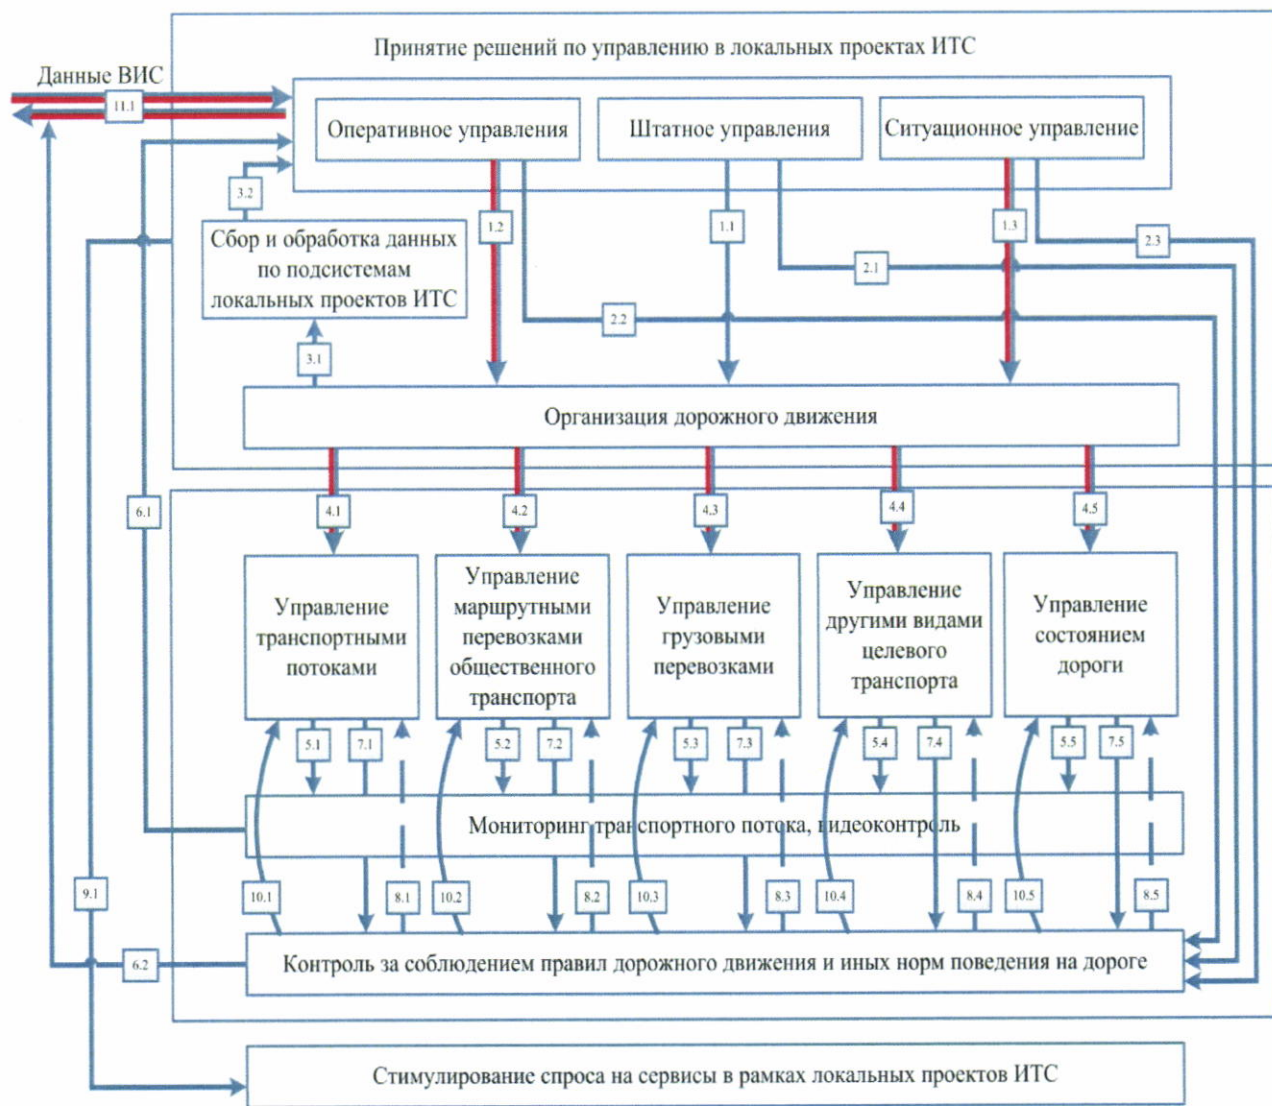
Принятие решений по управлению в локальных проектах ИТС

Данные ВИС

11.1

Оперативное управления

Штатное управления

Ситуационное управление

3.2

Сбор и обработка данных по подсистемам локальных проектов ИТС

1.2

1.1

1.3

2.3

2.1

2.2

3.1

Организация дорожного движения

6.1

4.1

4.2

4.3

4.4

4.5

Управление транспортными потоками

Управление маршрутными перевозками общественного транспорта

Управление грузовыми перевозками

Управление другими видами целевого транспорта

Управление состоянием дороги

5.1

7.1

5.2

7.2

5.3

7.3

5.4

7.4

5.5

7.5

Мониторинг транспортного потока, видеоконтроль

9.1

10.1

8.1

10.2

8.2

10.3

8.3

10.4

8.4

10.5

8.5

6.2

Контроль за соблюдением правил дорожного движения и иных норм поведения на дороге

Стимулирование спроса на сервисы в рамках локальных проектов ИТС